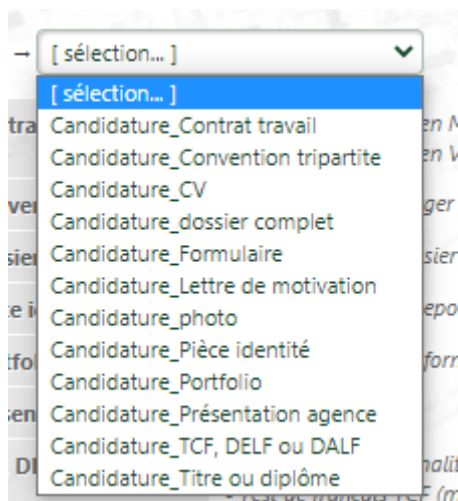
→ [ sélection... ]

[ sélection... ]
Candidature_Contrat travail
Candidature_Convention tripartite
Candidature_CV
Candidature_dossier complet
Candidature_Formulaire
Candidature_Lettre de motivation
Candidature_photo
Candidature_Pièce identité
Candidature_Portfolio
Candidature_Présentation agence
Candidature_TCF, DELF ou DALF
Candidature_Titre ou diplôme